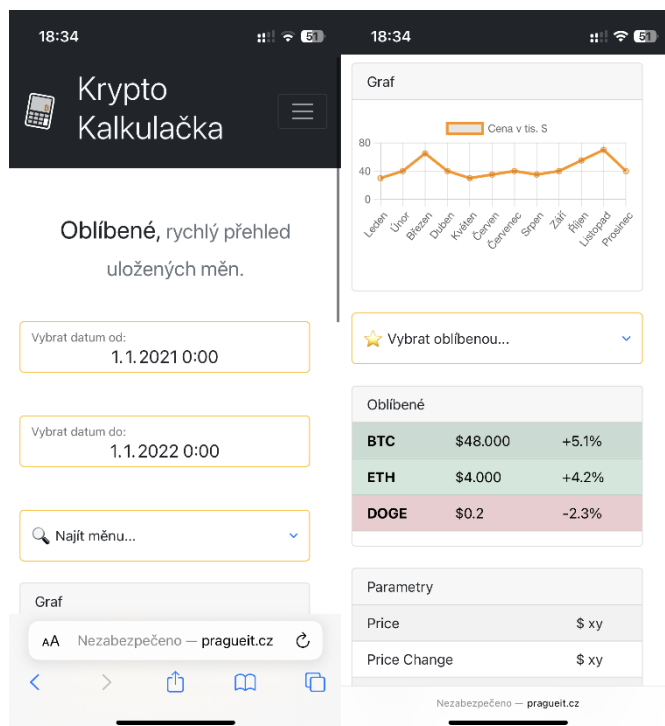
18:34 51

Krypto Kalkulačka

Oblíbené, rychlý přehled uložených měn.

Vybrat datum od:
1.1.2021 0:00

Vybrat datum do:
1.1.2022 0:00

Najít měnu...

Graf

AA Nezabezpečeno — pragueit.cz

18:34 51

Graf

Cena v tis. S

80
40
0

Leden Únor Březen Duben Květen Červen Červenec Srpen Září Říjen Listopad Prosinec

Vybrat oblíbenou...

Oblíbené

| | | |
|---|---|---|
| BTC | \$48.000 | +5.1% |
| ETH | \$4.000 | +4.2% |
| DOGE | \$0.2 | -2.3% |

Parametry

| | |
|---|---|
| Price | \$ xy |
| Price Change | \$ xy |

Nezabezpečeno — pragueit.cz